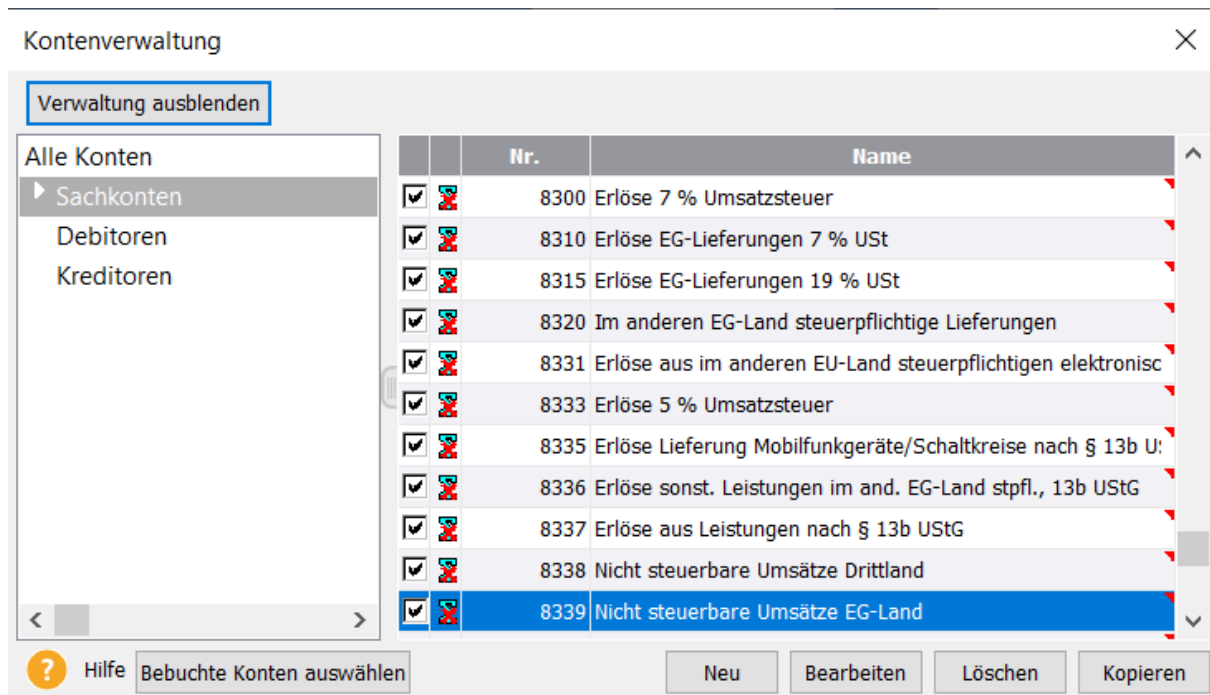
Kontenverwaltung

Verwaltung ausblenden

Alle Konten
Sachkonten
Debitoren
Kreditoren

| | | Nr. | Name |
|---|---|---|---|
| | | 8300 | Erlöse 7 % Umsatzsteuer |
| | | 8310 | Erlöse EG-Lieferungen 7 % USt |
| | | 8315 | Erlöse EG-Lieferungen 19 % USt |
| | | 8320 | Im anderen EG-Land steuerpflichtige Lieferungen |
| | | 8331 | Erlöse aus im anderen EU-Land steuerpflichtigen elektronisc |
| | | 8333 | Erlöse 5 % Umsatzsteuer |
| | | 8335 | Erlöse Lieferung Mobilfunkgeräte/Schaltkreise nach § 13b U: |
| | | 8336 | Erlöse sonst. Leistungen im and. EG-Land stpfl., 13b UStG |
| | | 8337 | Erlöse aus Leistungen nach § 13b UStG |
| | | 8338 | Nicht steuerbare Umsätze Drittland |
| | | 8339 | Nicht steuerbare Umsätze EG-Land |

Hilfe
Bebuchte Konten auswählen
Neu
Bearbeiten
Löschen
Kopieren